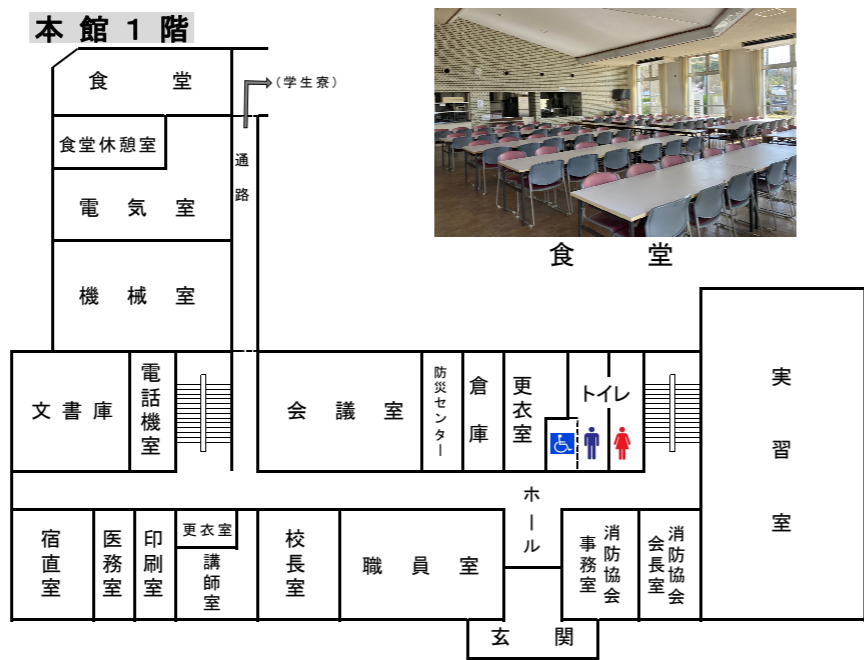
本館１階

食堂
（学生寮）
食堂休憩室
通路
電気室
機械室
文書庫
電話機室
会議室
防災センター
倉庫
更衣室
トイレ
実習室
ホール
宿直室
医務室
印刷室
更衣室
講師室
校長室
職員室
消防協会事務室
消防協会会長室
玄関

食堂